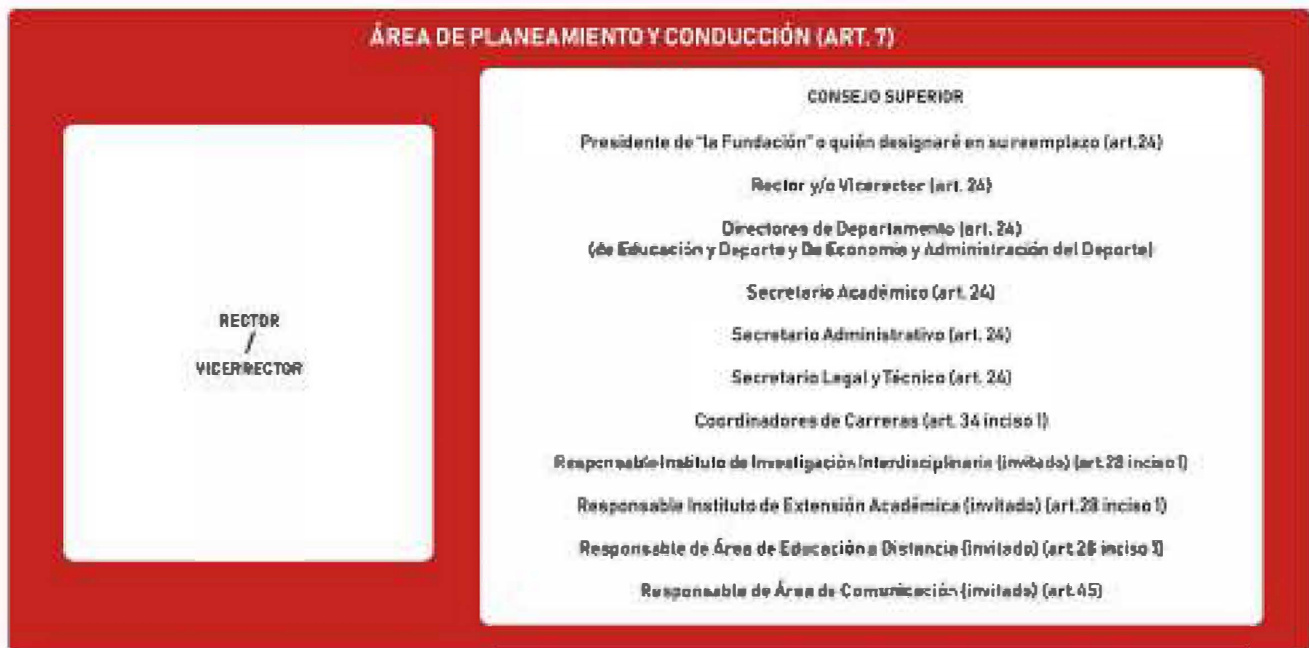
ÁREA DE PLANEAMIENTO Y CONDUCCIÓN (ART. 7)

RECTOR
/
VICERRECTOR

CONSEJO SUPERIOR

Presidente de "la Fundación" o quién designaré en su reemplazo (art.24)

Rector y/o Vicerector (art. 24)

Directores de Departamento (art. 24)
(de Educación y Deporte y De Economía y Administración del Deporte)

Secretario Académico (art. 24)

Secretario Administrativo (art. 24)

Secretario Legal y Técnico (art. 24)

Coordinadores de Carreras (art. 34 inciso I)

Responsable Instituto de Investigación Interdisciplinario (invitado) (art.28 inciso I)

Responsable Instituto de Extensión Académica (invitado) (art.28 inciso I)

Responsable de Área de Educación a Distancia (invitado) (art.28 inciso I)

Responsable de Área de Comunicación (invitado) (art.45)